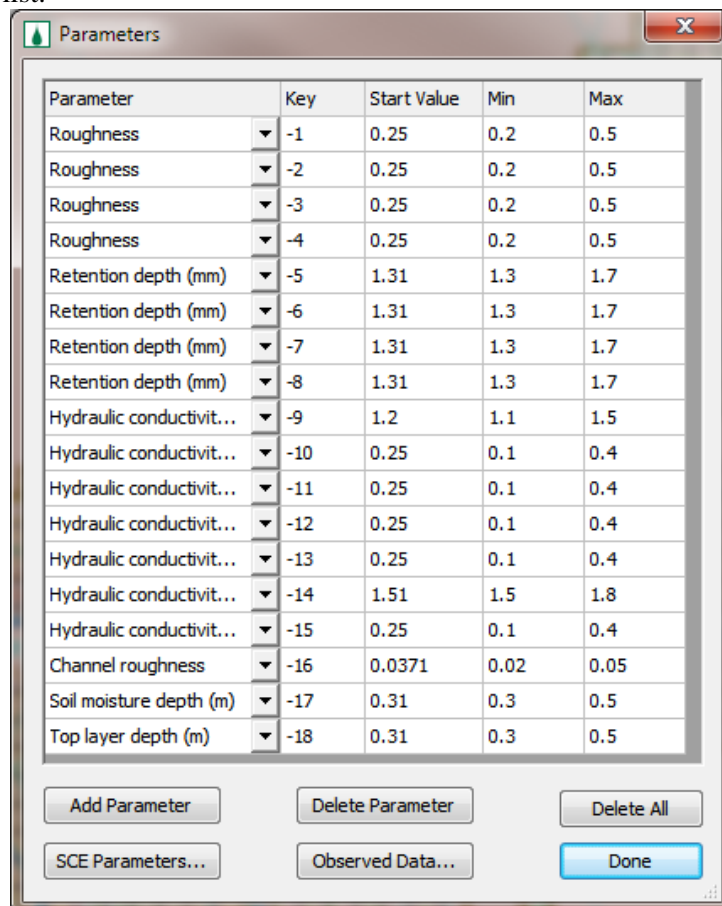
Parameters

| Parameter | Key | Start Value | Min | Max |
|---|---|---|---|---|
| Roughness | -1 | 0.25 | 0.2 | 0.5 |
| Roughness | -2 | 0.25 | 0.2 | 0.5 |
| Roughness | -3 | 0.25 | 0.2 | 0.5 |
| Roughness | -4 | 0.25 | 0.2 | 0.5 |
| Retention depth (mm) | -5 | 1.31 | 1.3 | 1.7 |
| Retention depth (mm) | -6 | 1.31 | 1.3 | 1.7 |
| Retention depth (mm) | -7 | 1.31 | 1.3 | 1.7 |
| Retention depth (mm) | -8 | 1.31 | 1.3 | 1.7 |
| Hydraulic conductivit... | -9 | 1.2 | 1.1 | 1.5 |
| Hydraulic conductivit... | -10 | 0.25 | 0.1 | 0.4 |
| Hydraulic conductivit... | -11 | 0.25 | 0.1 | 0.4 |
| Hydraulic conductivit... | -12 | 0.25 | 0.1 | 0.4 |
| Hydraulic conductivit... | -13 | 0.25 | 0.1 | 0.4 |
| Hydraulic conductivit... | -14 | 1.51 | 1.5 | 1.8 |
| Hydraulic conductivit... | -15 | 0.25 | 0.1 | 0.4 |
| Channel roughness | -16 | 0.0371 | 0.02 | 0.05 |
| Soil moisture depth (m) | -17 | 0.31 | 0.3 | 0.5 |
| Top layer depth (m) | -18 | 0.31 | 0.3 | 0.5 |

Add Parameter
Delete Parameter
Delete All
SCE Parameters...
Observed Data...
Done